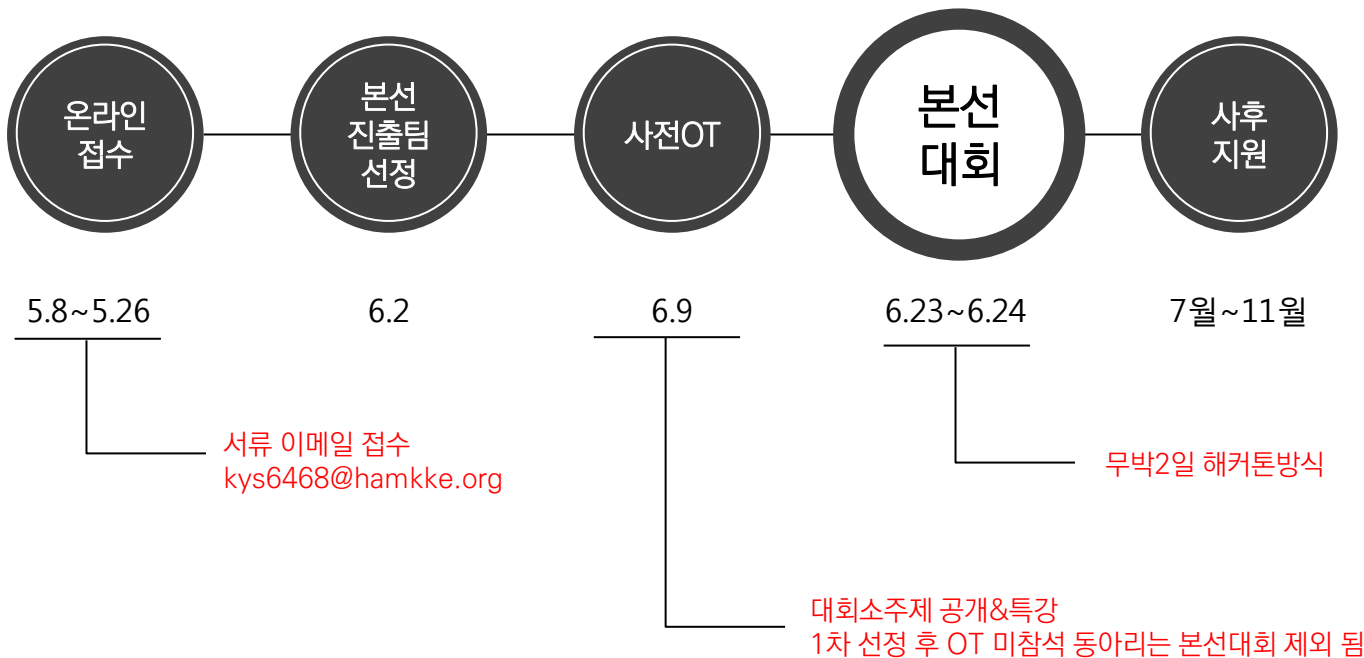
온라인 접수

본선 진출팀 선정

사전OT

본선 대회

사후 지원

5.8~5.26

6.2

6.9

6.23~6.24

7월~11월

서류 이메일 접수
kys6468@hamkke.org

무박2일 해커톤방식

대회소주제 공개&특강
1차 선정 후 OT 미참석 동아리는 본선대회 제외 됨